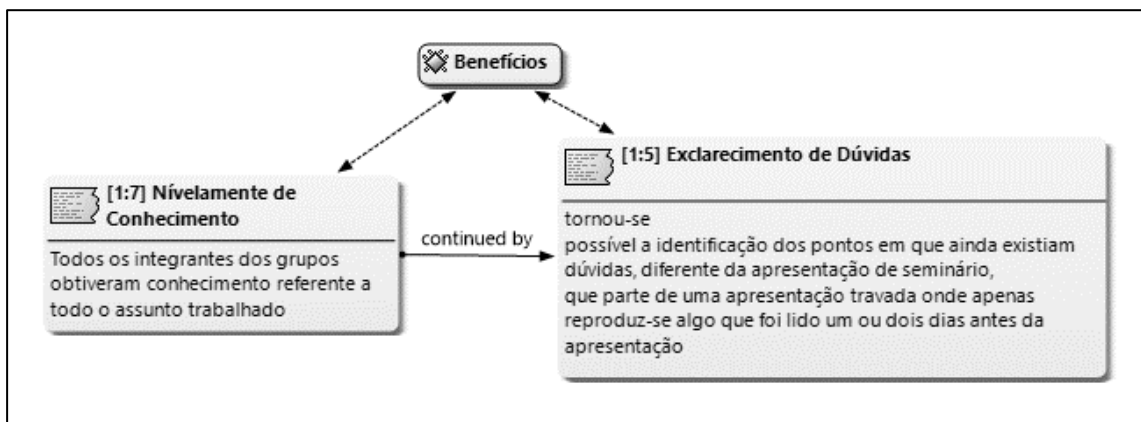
Benefícios

[1:7] Nívelamente de Conhecimento

Todos os integrantes dos grupos obtiveram conhecimento referente a todo o assunto trabalhado

continued by

[1:5] Exclarecimento de Dúvidas

tornou-se
possível a identificação dos pontos em que ainda existiam dúvidas, diferente da apresentação de seminário,
que parte de uma apresentação travada onde apenas reproduz-se algo que foi lido um ou dois dias antes da apresentação